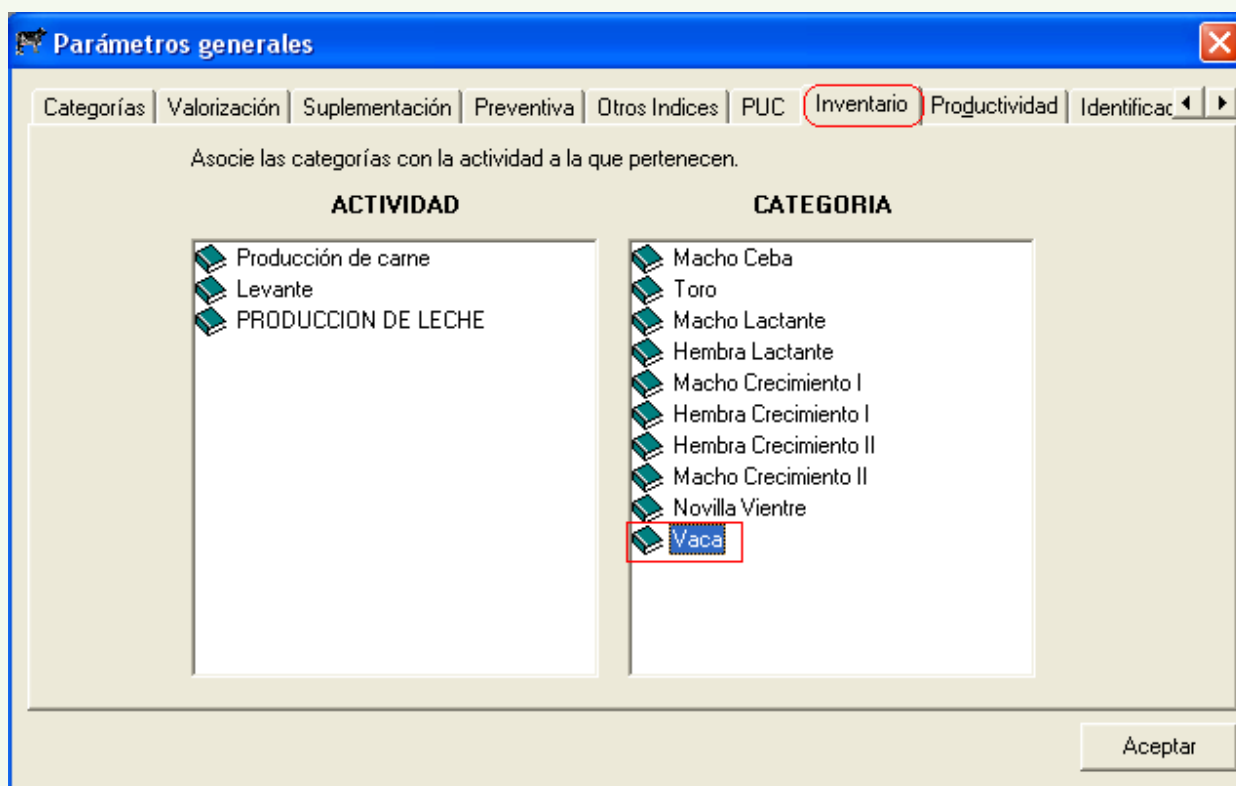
Parámetros generales

Categorías | Valorización | Suplementación | Preventiva | Otros Indices | PUC | Inventario | Productividad | Identificac

Asocie las categorías con la actividad a la que pertenecen.

ACTIVIDAD

Producción de carne
Levante
PRODUCCION DE LECHE

CATEGORIA

Macho Ceba
Toro
Macho Lactante
Hembra Lactante
Macho Crecimiento I
Hembra Crecimiento I
Hembra Crecimiento II
Macho Crecimiento II
Novilla Vientre
Vaca

Aceptar